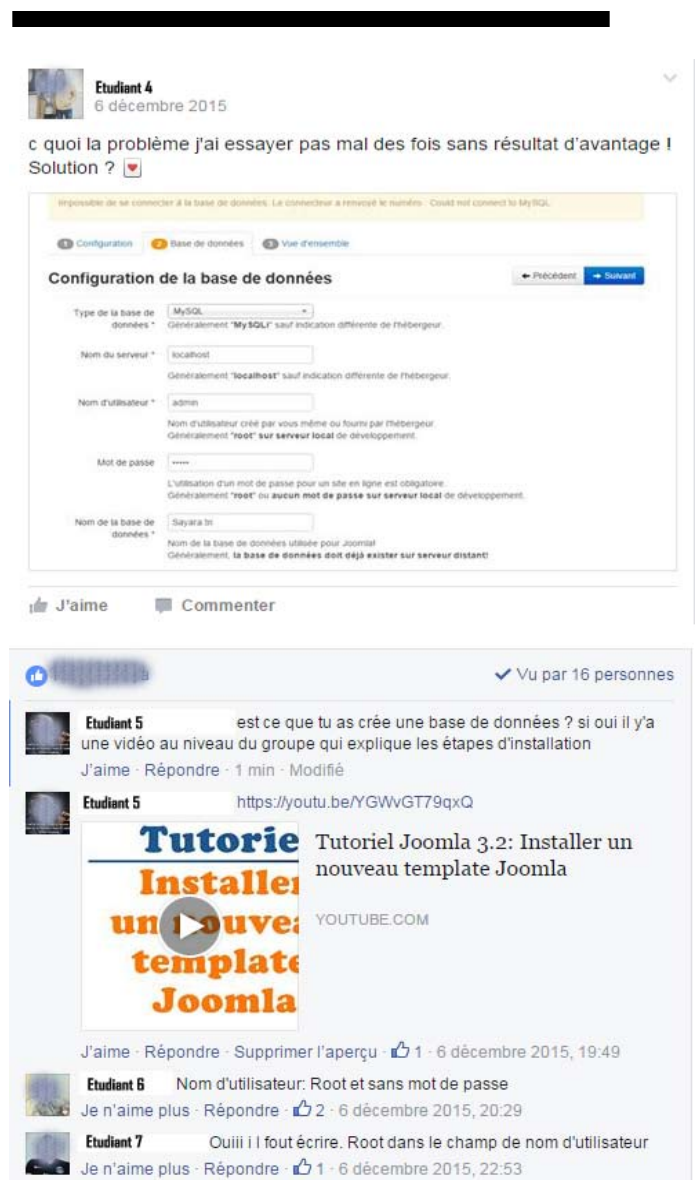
Etudiant 4
6 décembre 2015

c quoi la problème j'ai essayer pas mal des fois sans résultat d'avantage ! Solution ?

Impossible de se connecter à la base de données. Le connecteur a renvoyé le numéro : Could not connect to MySQL.

1 Configuration 2 Base de données 3 Vue d'ensemble

Configuration de la base de données

← Précédent → Suivant

Type de la base de données * MySQL
Généralement "MySQLi" sauf indication différente de l'hébergeur.

Nom du serveur * localhost
Généralement "localhost" sauf indication différente de l'hébergeur.

Nom d'utilisateur * admin
Nom d'utilisateur créé par vous même ou fourni par l'hébergeur.
Généralement "root" sur serveur local de développement.

Mot de passe •••••
L'utilisation d'un mot de passe pour un site en ligne est obligatoire.
Généralement "root" ou aucun mot de passe sur serveur local de développement.

Nom de la base de données * Sayara tn
Nom de la base de données utilisée pour Joomla!
Généralement, la base de données doit déjà exister sur serveur distant!

J'aime Commenter

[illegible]

✓ Vu par 16 personnes

Etudiant 5 est ce que tu as crée une base de données ? si oui il y'a une vidéo au niveau du groupe qui explique les étapes d'installation
J'aime · Répondre · 1 min · Modifié

Etudiant 5 https://youtu.be/YGWvGT79qxQ

Tutorie Installer un nouvea template Joomla

Tutoriel Joomla 3.2: Installer un nouveau template Joomla

YOUTUBE.COM

J'aime · Répondre · Supprimer l'aperçu · 1 · 6 décembre 2015, 19:49

Etudiant 6 Nom d'utilisateur: Root et sans mot de passe
Je n'aime plus · Répondre · 2 · 6 décembre 2015, 20:29

Etudiant 7 Ouiii i l fout écrire. Root dans le champ de nom d'utilisateur
Je n'aime plus · Répondre · 1 · 6 décembre 2015, 22:53